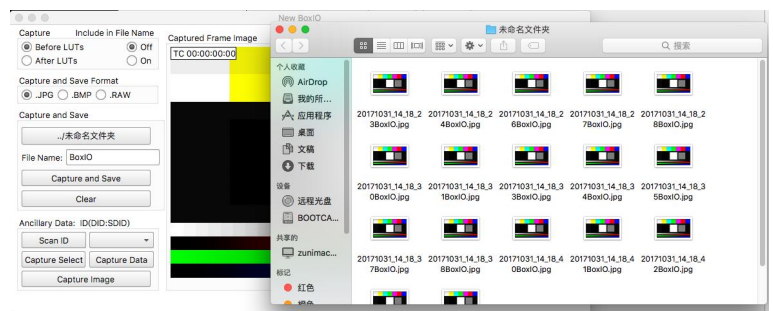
New BoxIO

Capture
Include in File Name
Before LUTs
Off
After LUTs
On

Capture and Save Format
.JPG
.BMP
.RAW

Capture and Save
../未命名文件夹
File Name: BoxIO
Capture and Save
Clear

Ancillary Data: ID(DID:SDID)
Scan ID
Capture Select
Capture Data
Capture Image

Captured Frame Image
TC 00:00:00:00

未命名文件夹
搜索

个人收藏
AirDrop
我的所...
应用程序
桌面
文稿
下载
设备
远程光盘
BOOTCA...
共享的
zunimac...
标记
红色
橙色

20171031_14_18_23BoxIO.jpg
20171031_14_18_24BoxIO.jpg
20171031_14_18_26BoxIO.jpg
20171031_14_18_27BoxIO.jpg
20171031_14_18_28BoxIO.jpg
20171031_14_18_30BoxIO.jpg
20171031_14_18_31BoxIO.jpg
20171031_14_18_33BoxIO.jpg
20171031_14_18_34BoxIO.jpg
20171031_14_18_35BoxIO.jpg
20171031_14_18_37BoxIO.jpg
20171031_14_18_38BoxIO.jpg
20171031_14_18_40BoxIO.jpg
20171031_14_18_41BoxIO.jpg
20171031_14_18_42BoxIO.jpg